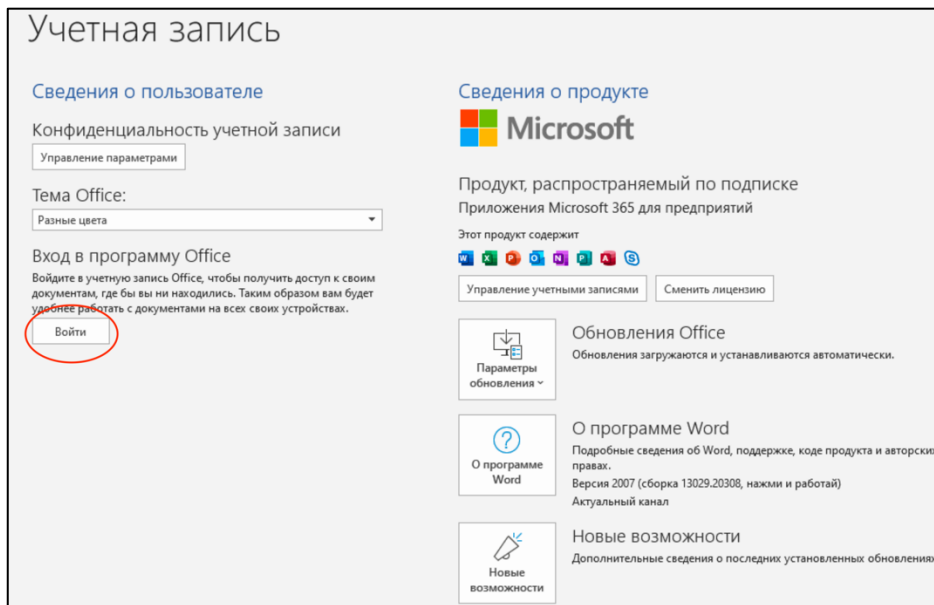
Учетная запись

Сведения о пользователе

Конфиденциальность учетной записи

Управление параметрами

Тема Office:

Разные цвета

Вход в программу Office

Войдите в учетную запись Office, чтобы получить доступ к своим документам, где бы вы ни находились. Таким образом вам будет удобнее работать с документами на всех своих устройствах.

Войти

Сведения о продукте

Microsoft

Продукт, распространяемый по подписке

Приложения Microsoft 365 для предприятий

Этот продукт содержит

Управление учетными записями

Сменить лицензию

Параметры обновления

Обновления Office

Обновления загружаются и устанавливаются автоматически.

О программе Word

О программе Word

Подробные сведения об Word, поддержке, коде продукта и авторск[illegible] правах.

Версия 2007 (сборка 13029.20308, нажми и работай)

Актуальный канал

Новые возможности

Новые возможности

Дополнительные сведения о последних установленных обновления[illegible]